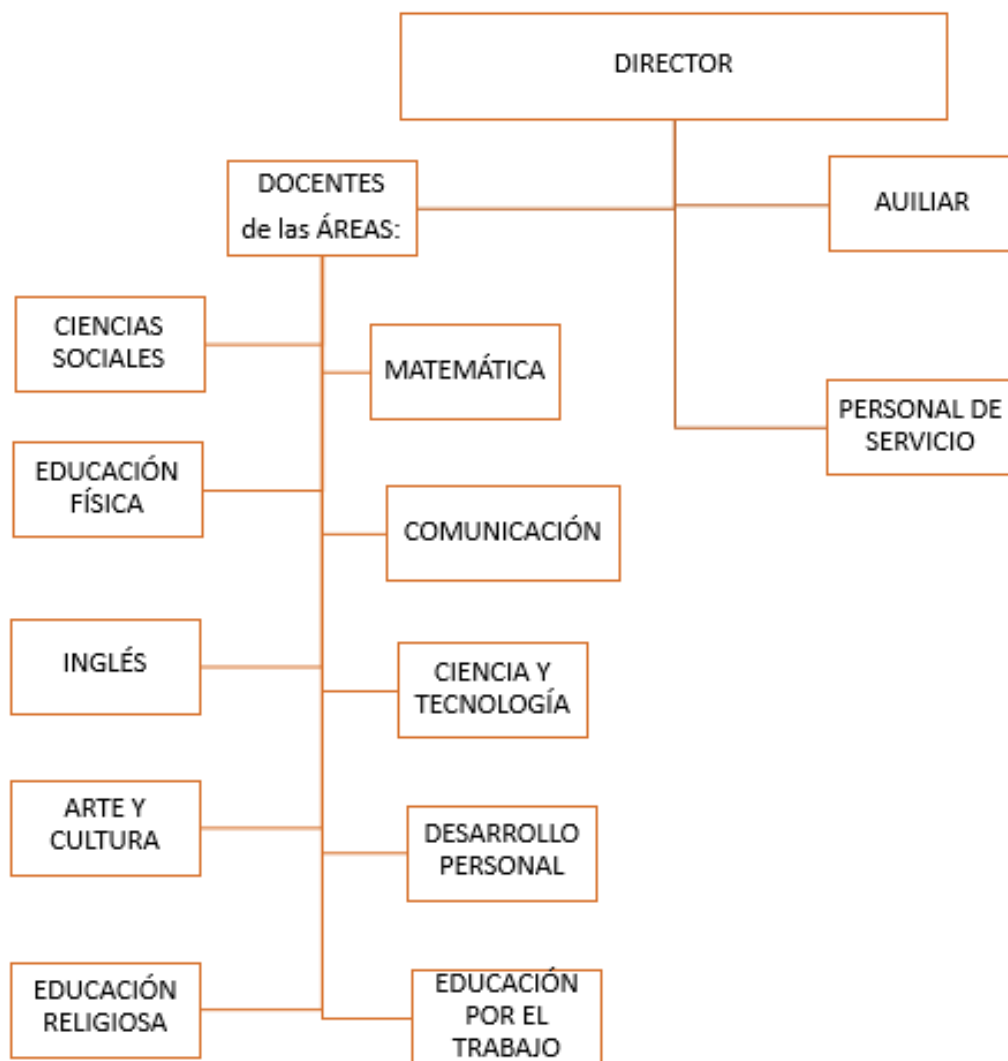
DIRECTOR

DOCENTES de las ÁREAS:

AUILIAR

PERSONAL DE SERVICIO

CIENCIAS SOCIALES

MATEMÁTICA

EDUCACIÓN FÍSICA

COMUNICACIÓN

INGLÉS

CIENCIA Y TECNOLOGÍA

ARTE Y CULTURA

DESARROLLO PERSONAL

EDUCACIÓN RELIGIOSA

EDUCACIÓN POR EL TRABAJO